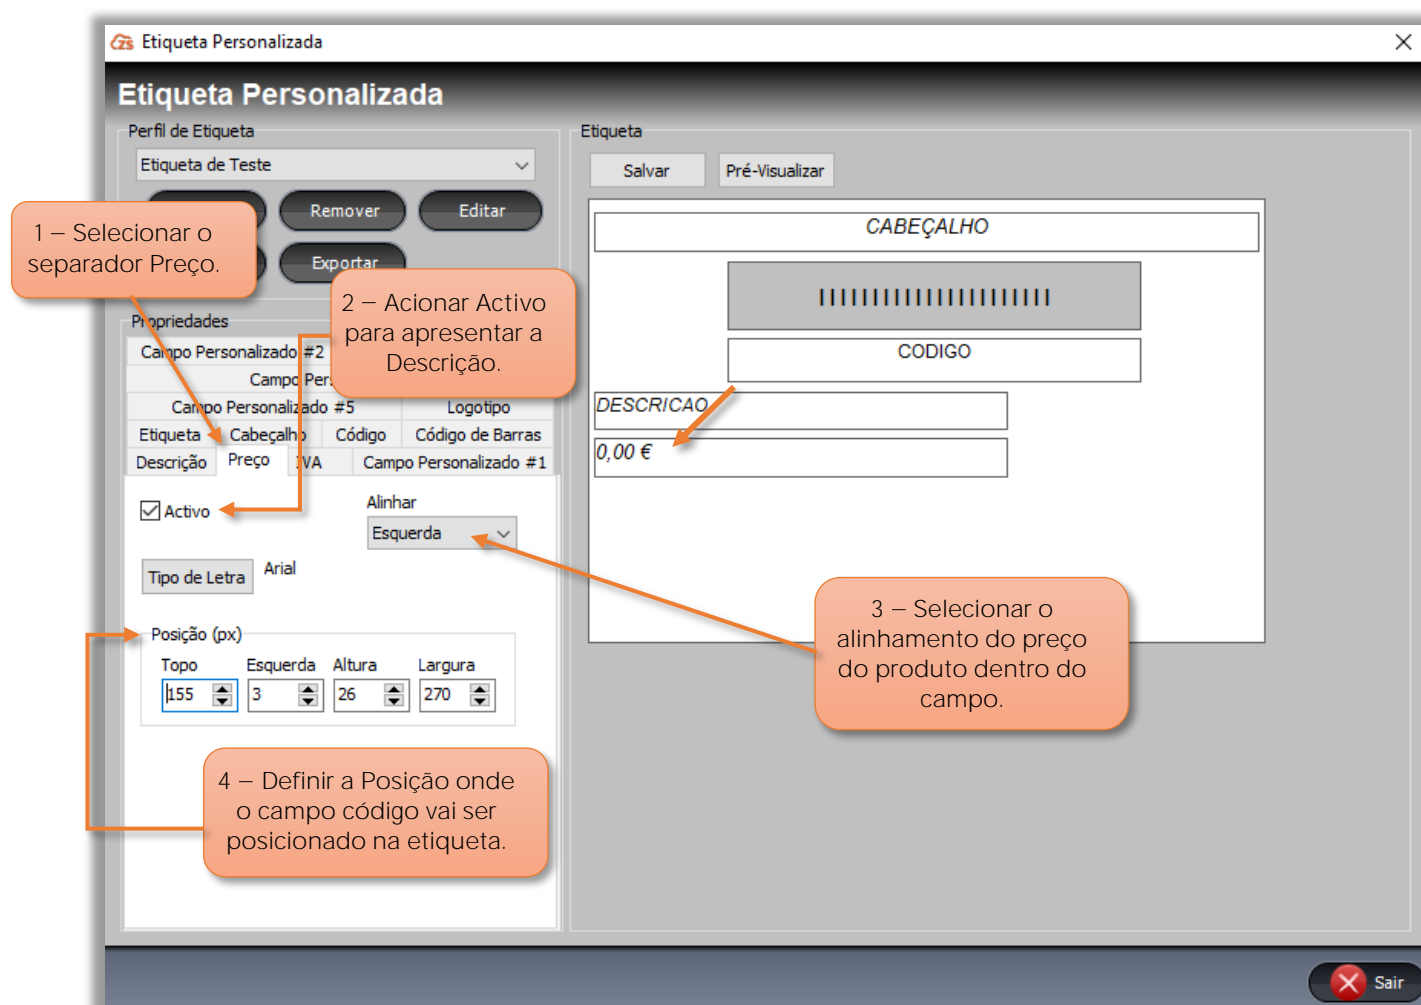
Etiqueta Personalizada

Etiqueta Personalizada

Perfil de Etiqueta

Etiqueta de Teste

Remover

Editar

Exportar

1 – Selecionar o separador Preço.

2 – Acionar Activo para apresentar a Descrição.

Propriedades

Campo Personalizado #2

Campo Per

Campo Personalizado #5

Logotipo

Etiqueta

Cabeçalho

Código

Código de Barras

Descrição

Preço

IVA

Campo Personalizado #1

Activo

Alinhar

Esquerda

Tipo de Letra

Arial

Posição (px)

| Topo | Esquerda | Altura | Largura |
|---|---|---|---|
| 155 | 3 | 26 | 270 |

4 – Definir a Posição onde o campo código vai ser posicionado na etiqueta.

Etiqueta

Salvar

Pré-Visualizar

CABEÇALHO

CODIGO

DESCRICAO

0,00 €

3 – Selecionar o alinhamento do preço do produto dentro do campo.

Sair